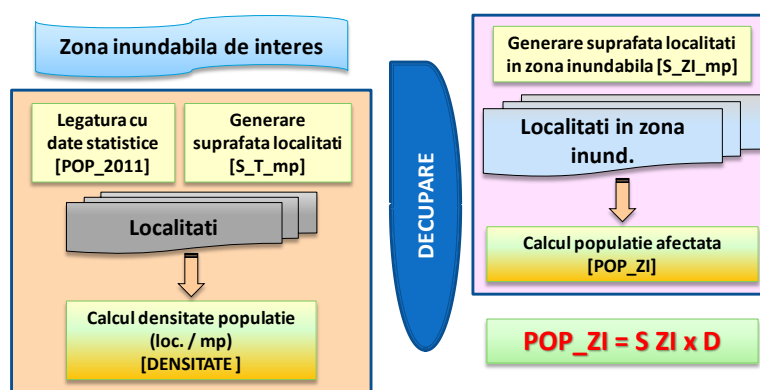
Zona inundabila de interes

Legatura cu date statistice [POP_2011]

Generare suprafata localitati [S_T_mp]

Localitati

Calcul densitate populatie (loc. / mp) [DENSITATE ]

DECUPARE

Generare suprafata localitati in zona inundabila [S_ZI_mp]

Localitati in zona inund.

Calcul populatie afectata [POP_ZI]

POP_ZI = S ZI x D